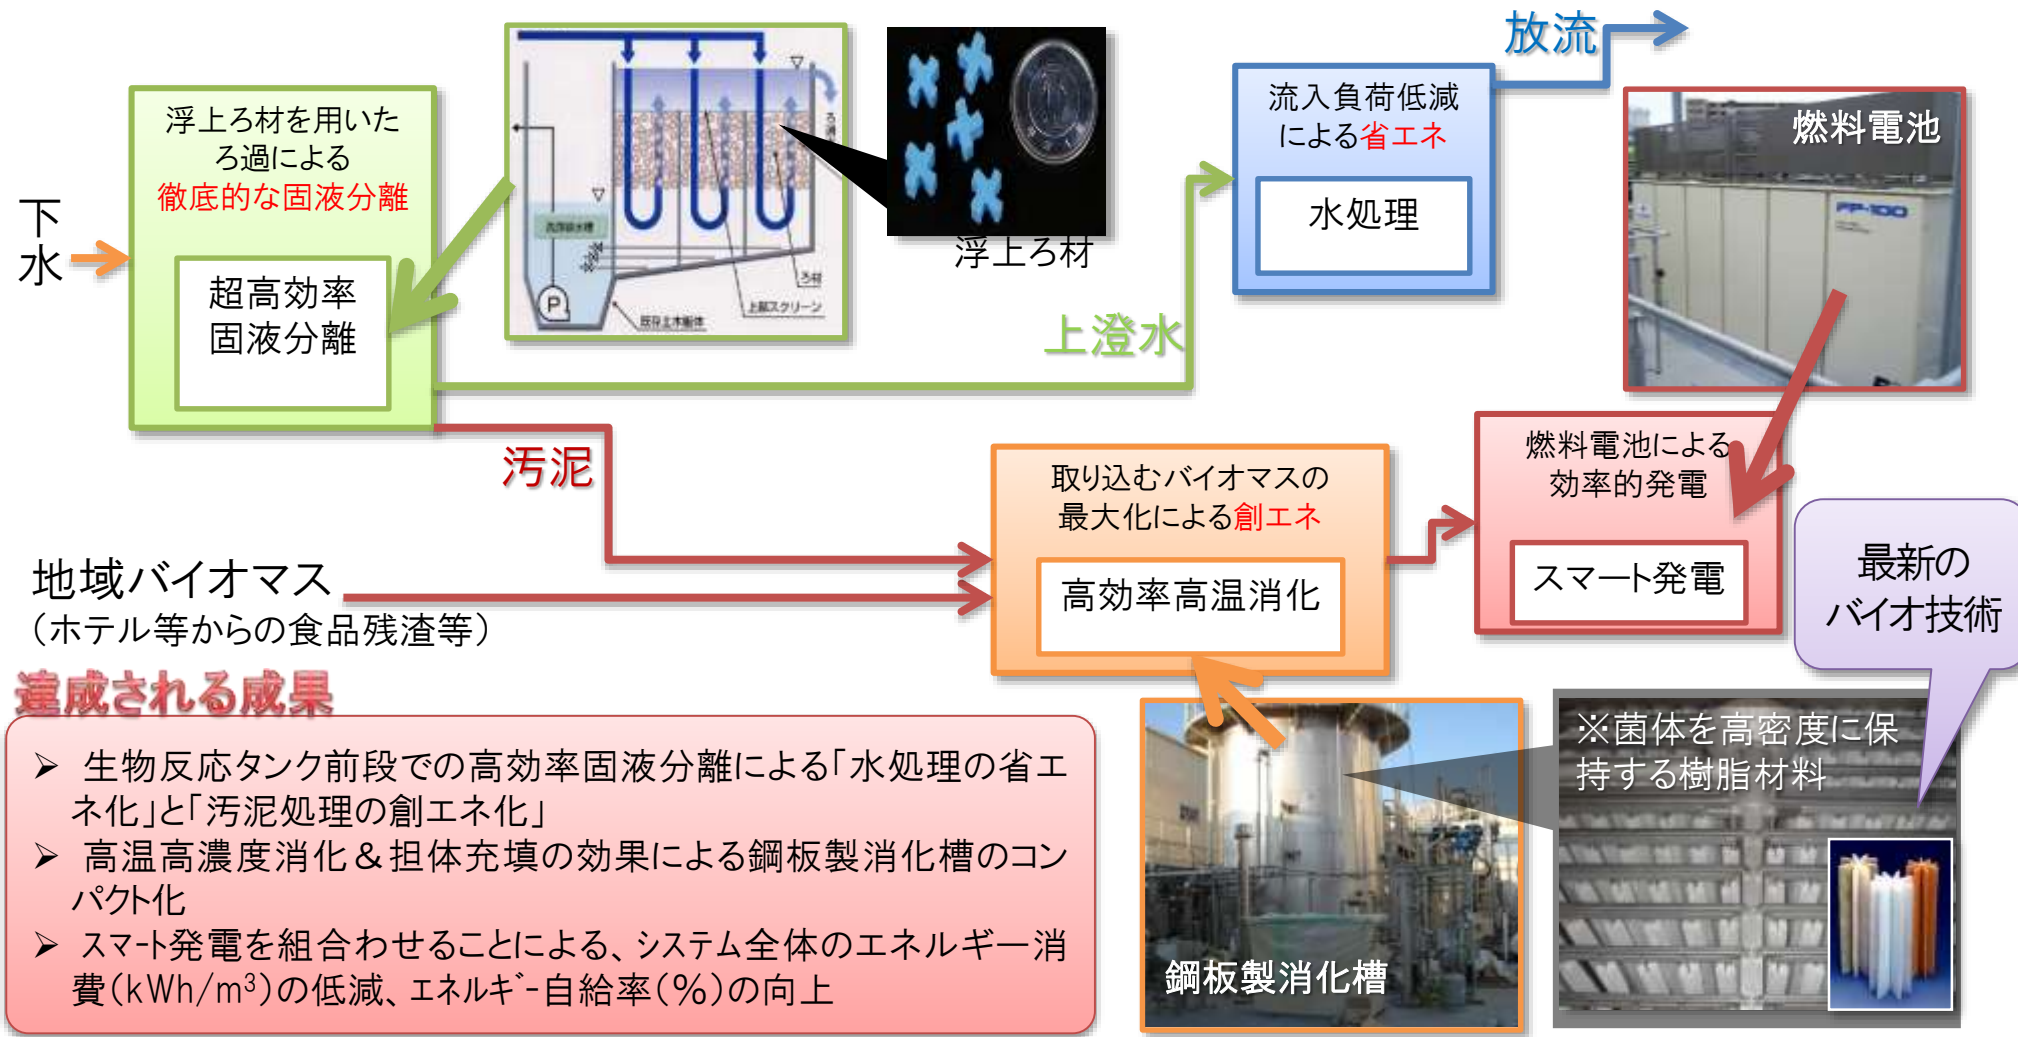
下水

浮上ろ材を用いたろ過による
徹底的な固液分離

超高効率固液分離

浮上ろ材

放流

流入負荷低減による省エネ

水処理

燃料電池

上澄水

汚泥

燃料電池による効率的発電

スマート発電

取り込むバイオマスの最大化による創エネ

高効率高温消化

地域バイオマス
(ホテル等からの食品残渣等)

最新のバイオ技術

達成される成果

➢ 生物反応タンク前段での高効率固液分離による「水処理の省エネ化」と「汚泥処理の創エネ化」
➢ 高温高濃度消化＆担体充填の効果による鋼板製消化槽のコンパクト化
➢ スマート発電を組合わせせることによる、システム全体のエネルギー消費(kWh/m$^3$)の低減、エネルギ-自給率(%)の向上

鋼板製消化槽

※菌体を高密度に保持する樹脂材料